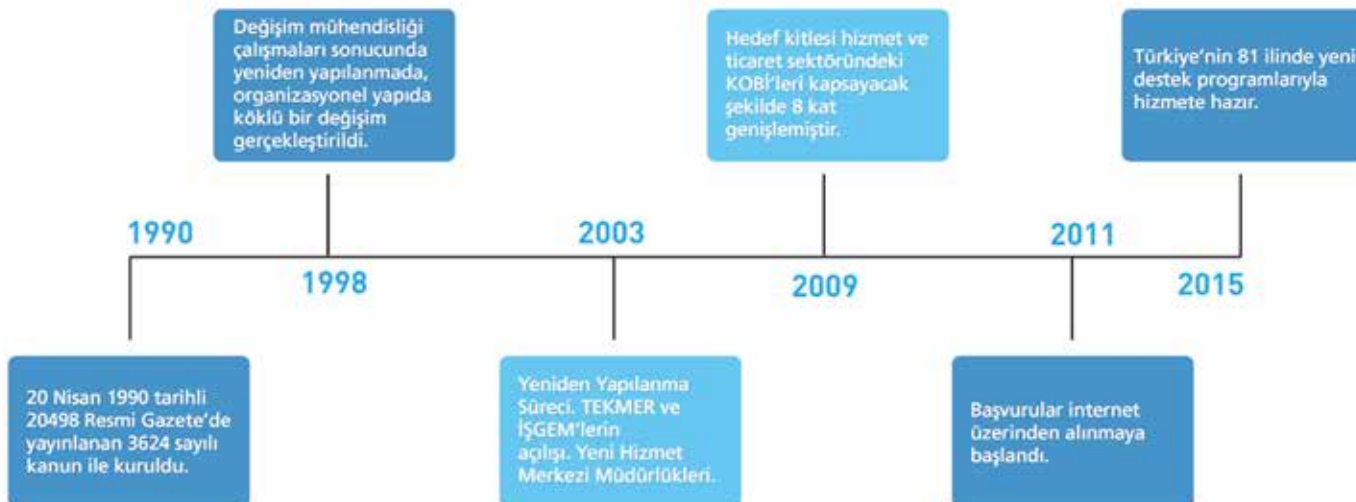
Değişim mühendisliği çalışmaları sonucunda yeniden yapılanmada, organizasyonel yapıda köklü bir değişim gerçekleştirildi.

Hedef kitlesi hizmet ve ticaret sektöründeki KOBİ'leri kapsayacak şekilde 8 kat genişlemiştir.

Türkiye'nin 81 ilinde yeni destek programlarıyla hizmete hazır.

1990

2003

2011

1998

2009

2015

20 Nisan 1990 tarihli 20498 Resmi Gazete'de yayınlanan 3624 sayılı kanun ile kuruldu.

Yeniden Yapılanma Süreci. TEKMER ve İŞGEM'lerin açılışı. Yeni Hizmet Merkezi Müdürlükleri.

Başvurular internet üzerinden alınmaya başlandı.